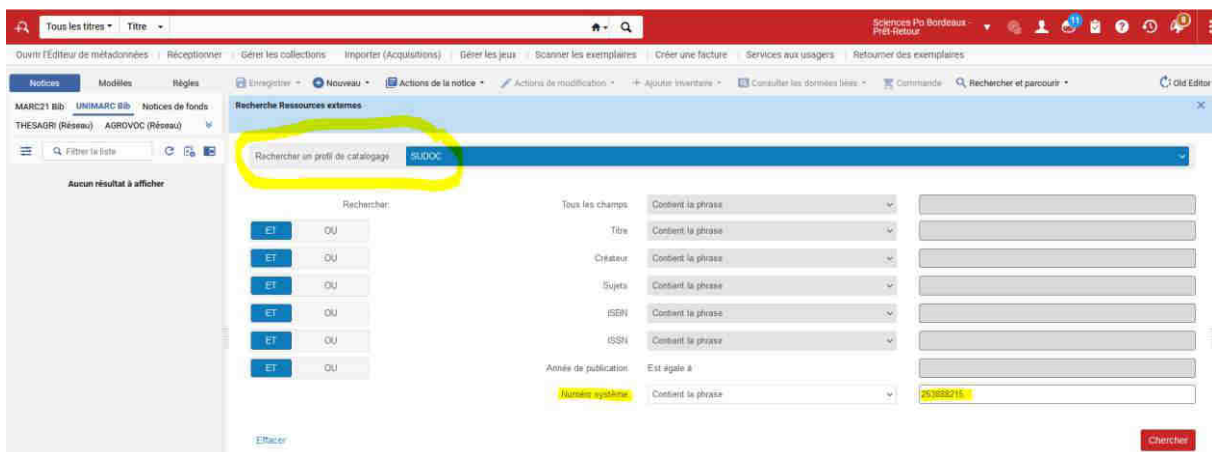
Tous les titres ▾ Titre ▾

Sciences Po Bordeaux - Prêt-Retour

11

Ouvrir l'Éditeur de métadonnées | Réceptionner | Gérer les collections | Importer (Acquisitions) | Gérer les jeux | Scanner les exemplaires | Créer une facture | Services aux usagers | Retourner des exemplaires

Notices | Modèles | Règles

MARC21 Bib | UNIMARC Bib | Notices de fonds

THESAGRI (Réseau) | AGROVOC (Réseau)

Filtrer la liste

Aucun résultat à afficher

Enregistrer ▾ | Nouveau ▾ | Actions de la notice ▾ | Actions de modification ▾ | + Ajouter inventaire ▾ | Consulter les données liées ▾ | Commande | Rechercher et parcourir ▾ | Old Editor

Recherche Ressources externes

Rechercher un profil de catalogage | SUDOC

Rechercher:

| | | Tous les champs | Contient la phrase | |
|---|---|---|---|---|
| ET | OU | Titre | Contient la phrase | |
| ET | OU | Créateur | Contient la phrase | |
| ET | OU | Sujets | Contient la phrase | |
| ET | OU | ISBN | Contient la phrase | |
| ET | OU | ISSN | Contient la phrase | |
| ET | OU | Année de publication | Est égale à | |
| | | Numéro système | Contient la phrase | 253888215 |

Effacer

Chercher